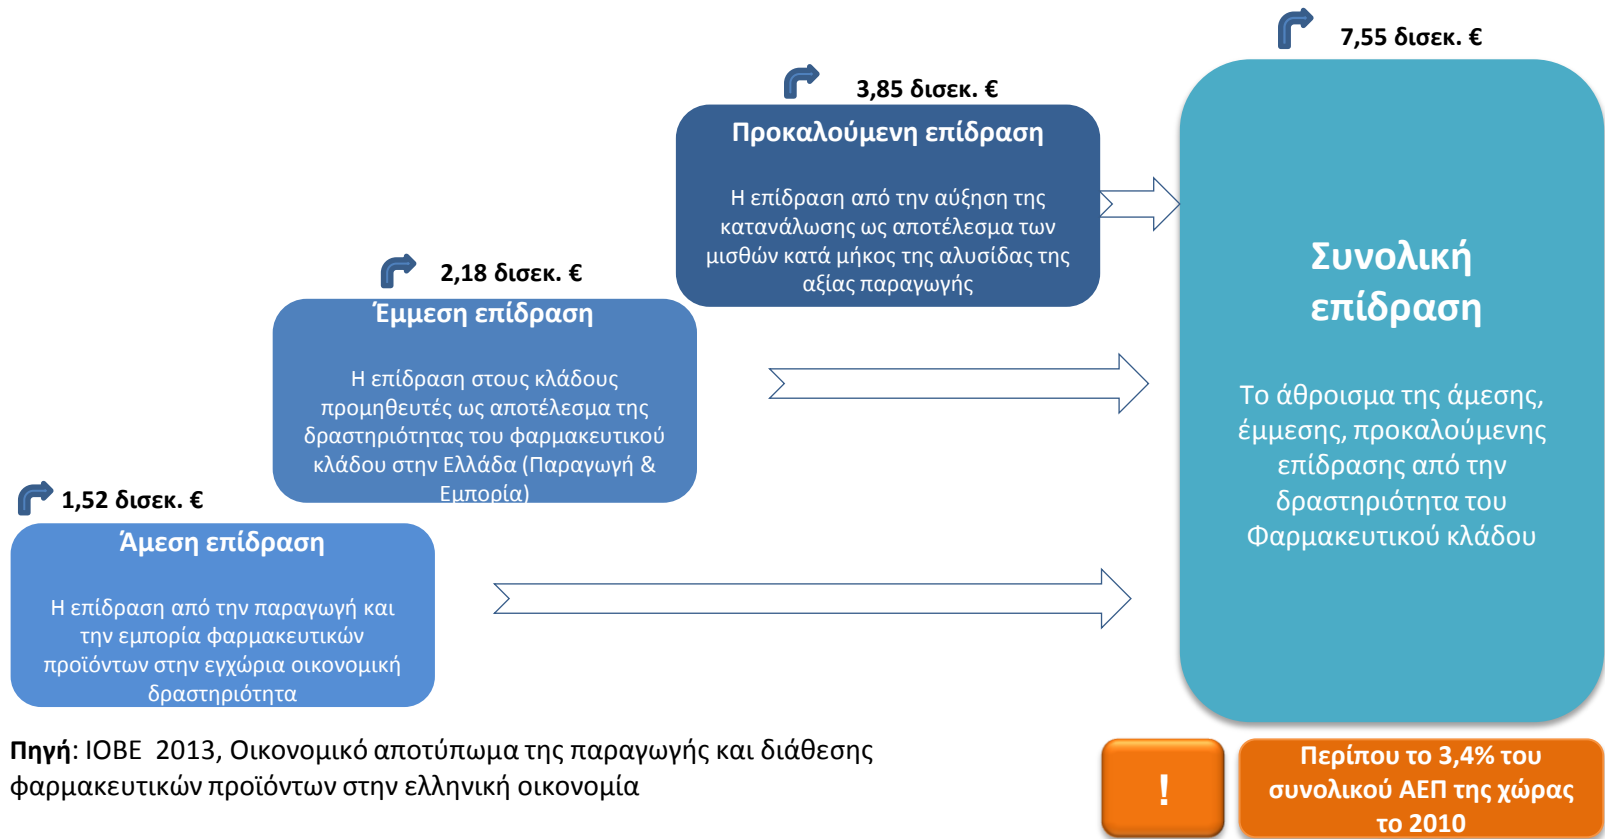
7,55 δισεκ. €

3,85 δισεκ. €

Προκαλούμενη επίδραση

Η επίδραση από την αύξηση της κατανάλωσης ως αποτέλεσμα των μισθών κατά μήκος της αλυσίδας της αξίας παραγωγής

2,18 δισεκ. €

Έμμεση επίδραση

Η επίδραση στους κλάδους προμηθευτές ως αποτέλεσμα της δραστηριότητας του φαρμακευτικού κλάδου στην Ελλάδα (Παραγωγή & Εμπορία)

1,52 δισεκ. €

Άμεση επίδραση

Η επίδραση από την παραγωγή και την εμπορία φαρμακευτικών προϊόντων στην εγχώρια οικονομική δραστηριότητα

Συνολική επίδραση

Το άθροισμα της άμεσης, έμμεσης, προκαλούμενης επίδρασης από την δραστηριότητα του Φαρμακευτικού κλάδου

Πηγή: ΙΟΒΕ 2013, Οικονομικό αποτύπωμα της παραγωγής και διάθεσης φαρμακευτικών προϊόντων στην ελληνική οικονομία

!

Περίπου το 3,4% του συνολικού ΑΕΠ της χώρας το 2010